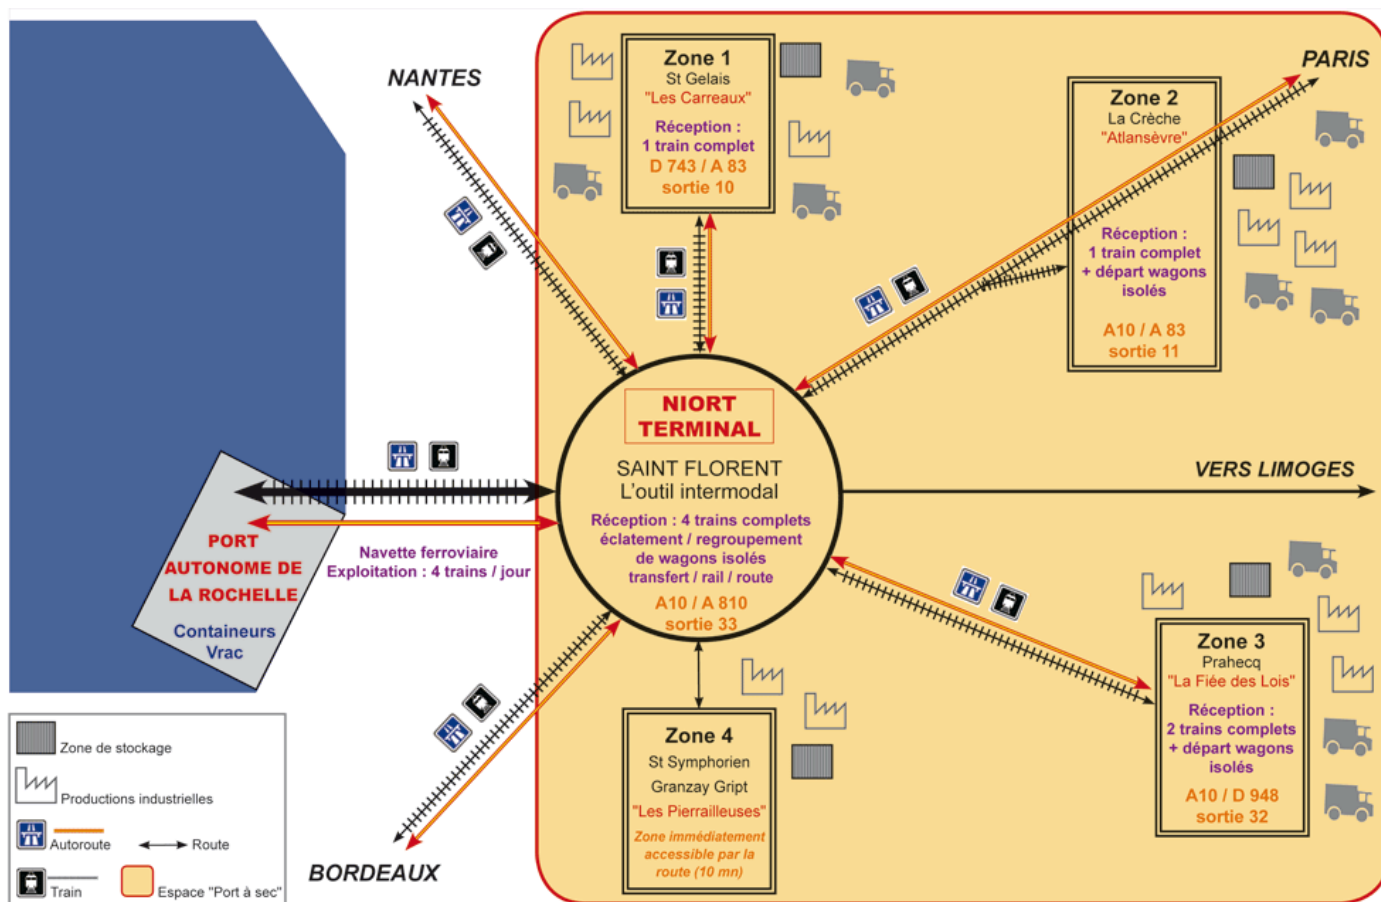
NANTES

Zone 1
St Gelais
"Les Carreaux"
Réception :
1 train complet
D 743 / A 83
sortie 10

PARIS

Zone 2
La Crèche
"Atlansèvre"
Réception :
1 train complet
+ départ wagons isolés
A10 / A 83
sortie 11

NIORT
TERMINAL

SAINT FLORENT
L'outil intermodal
Réception : 4 trains complets
éclatement / regroupement
de wagons isolés
transfert / rail / route
A10 / A 810
sortie 33

VERS LIMOGES

PORT
AUTONOME DE
LA ROCHELLE
Containeurs
Vrac

Navette ferroviaire
Exploitation : 4 trains / jour

Zone 3
Prahecq
"La Fiée des Lois"
Réception :
2 trains complets
+ départ wagons isolés
A10 / D 948
sortie 32

Zone 4
St Symphorien
Granzay Gript
"Les Pierrailleuses"
Zone immédiatement accessible par la route (10 mn)

BORDEAUX

Zone de stockage
Productions industrielles
Autoroute
Route
Train
Espace "Port à sec"